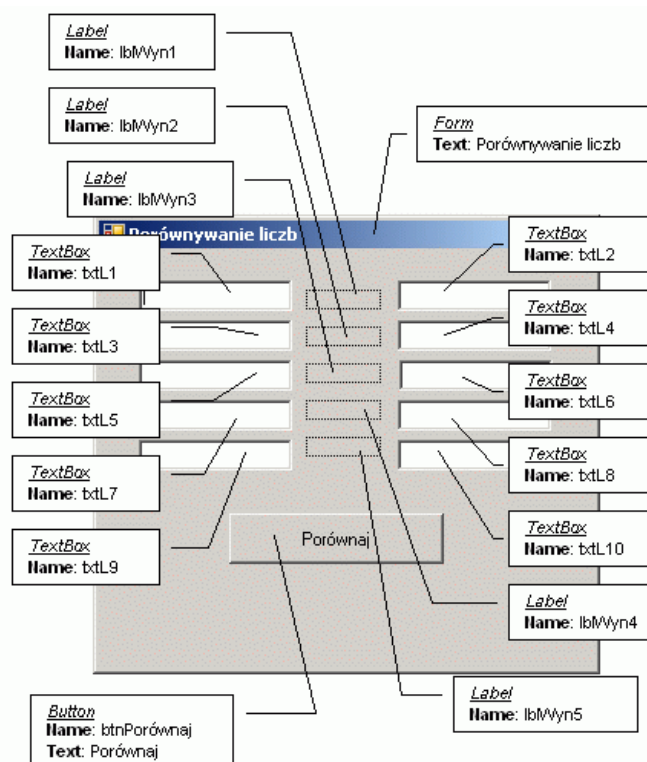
*Label*
**Name**: lblWyn1

*Label*
**Name**: lblWyn2

*Form*
**Text**: Porównywanie liczb

*Label*
**Name**: lblWyn3

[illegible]równywanie liczb

*TextBox*
**Name**: txtL1

*TextBox*
**Name**: txtL2

*TextBox*
**Name**: txtL3

*TextBox*
**Name**: txtL4

*TextBox*
**Name**: txtL5

*TextBox*
**Name**: txtL6

*TextBox*
**Name**: txtL7

*TextBox*
**Name**: txtL8

*TextBox*
**Name**: txtL9

Porównaj

*TextBox*
**Name**: txtL10

*Label*
**Name**: lblWyn4

*Label*
**Name**: lblWyn5

*Button*
**Name**: btnPorównaj
**Text**: Porównaj